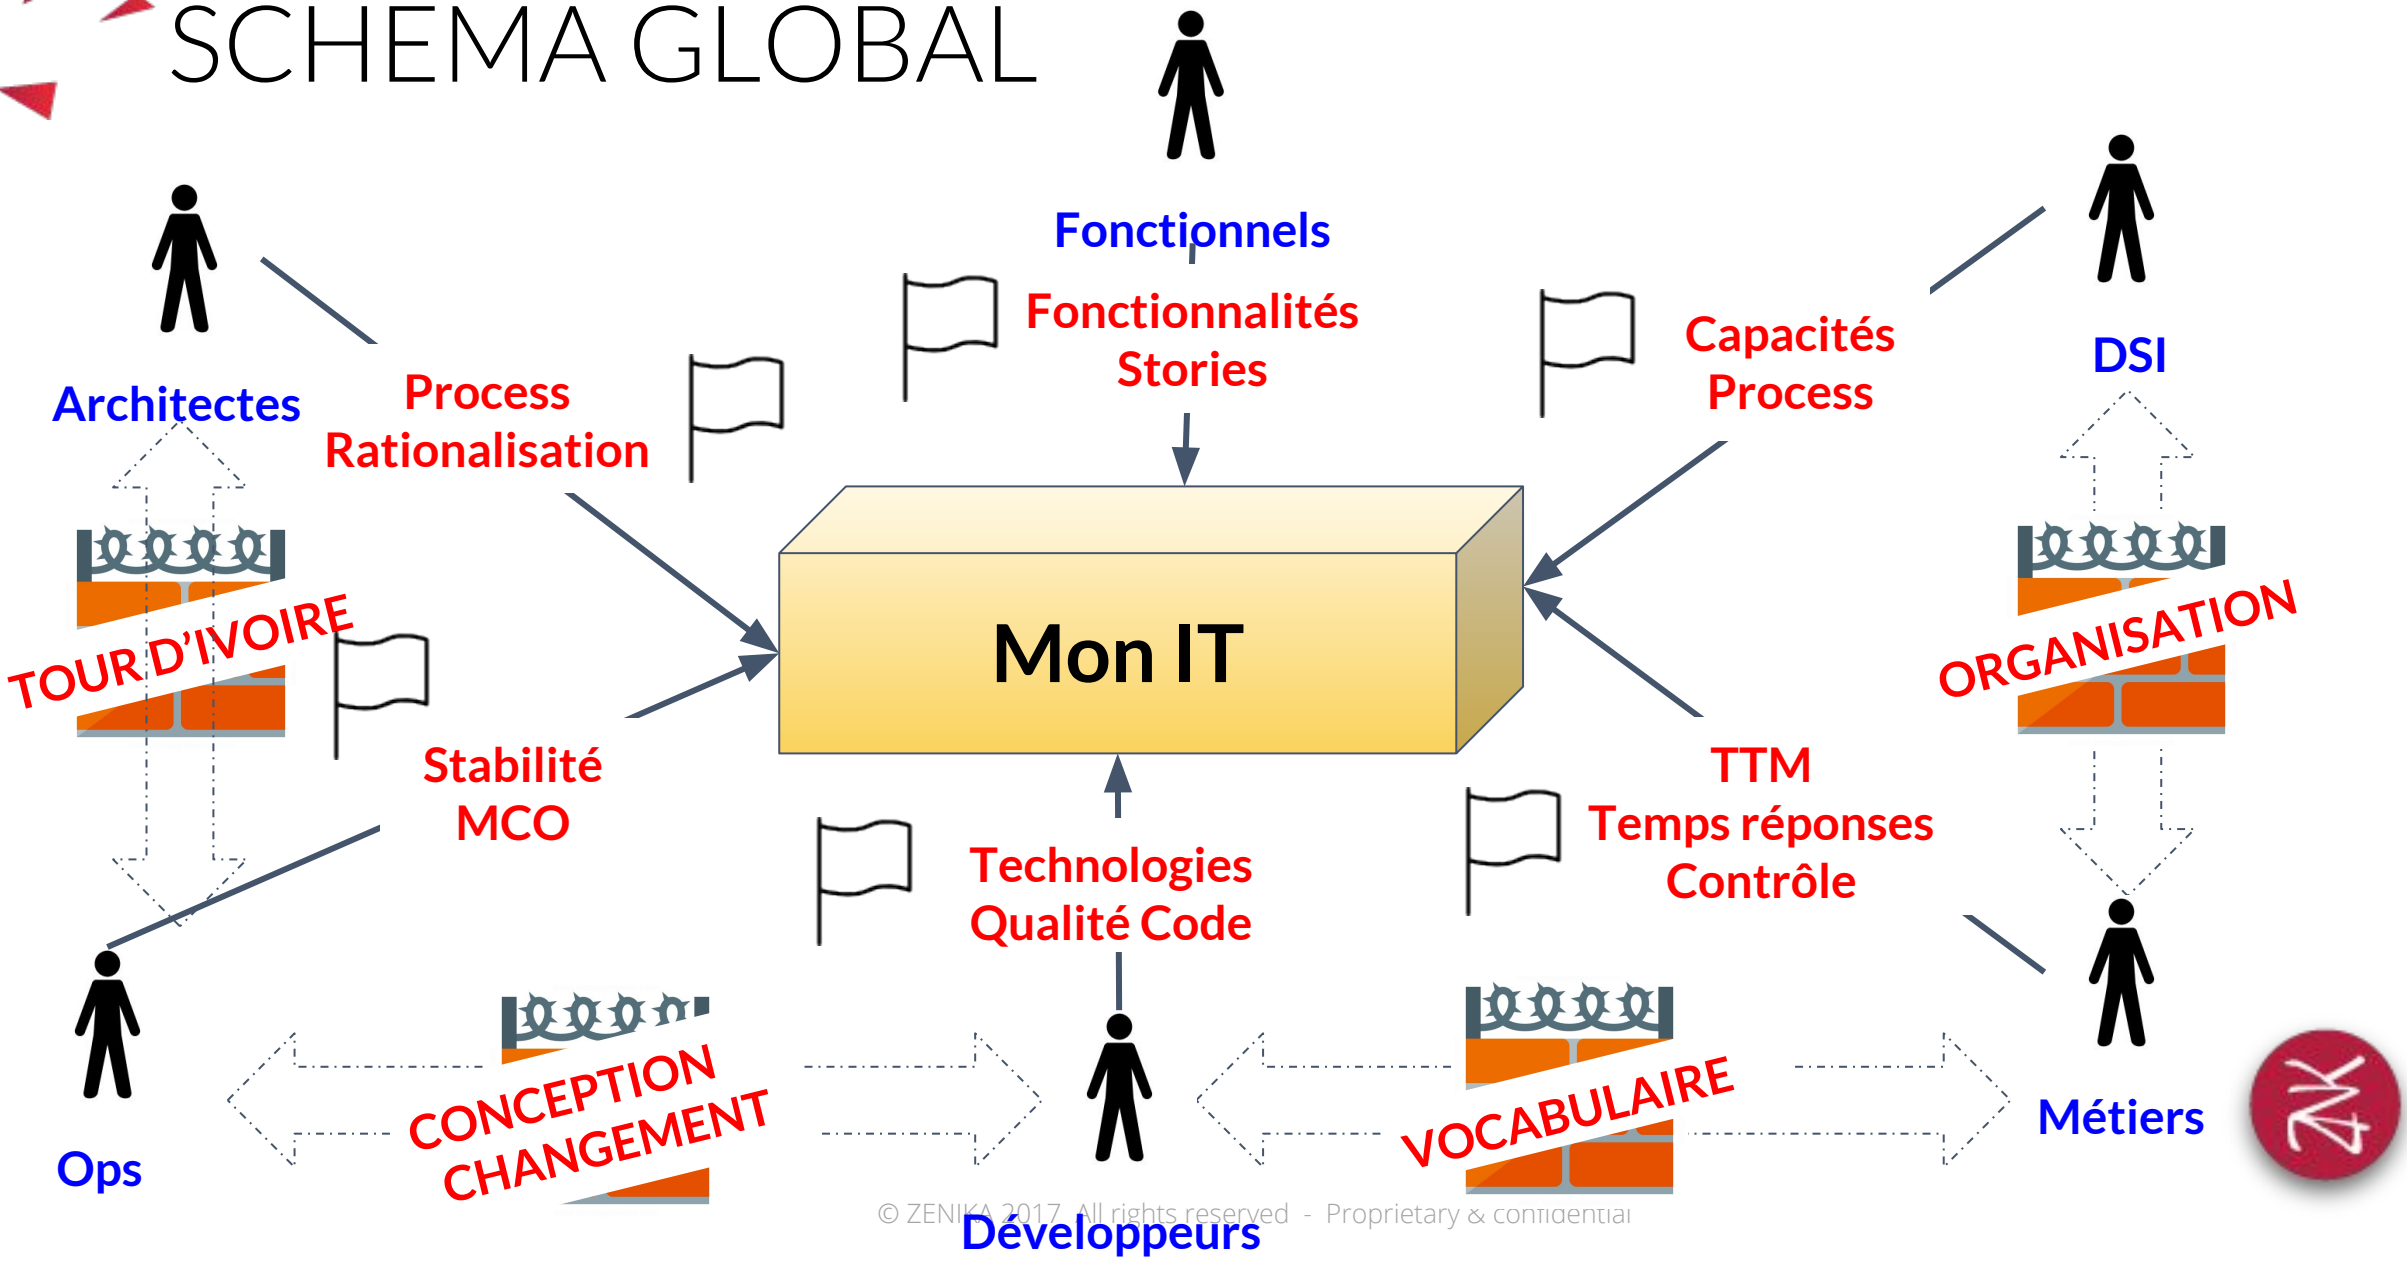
SCHEMA GLOBAL

Fonctionnels

Fonctionnalités
Stories

Capacités
Process

DSI

Architectes

Process
Rationalisation

Mon IT

TOUR D'IVOIRE

ORGANISATION

Stabilité
MCO

TTM
Temps réponses
Contrôle

Technologies
Qualité Code

Ops

CONCEPTION
CHANGEMENT

VOCABULAIRE

Métiers

© ZENIKA 2017 All rights reserved - Proprietary & confidential

Développeurs